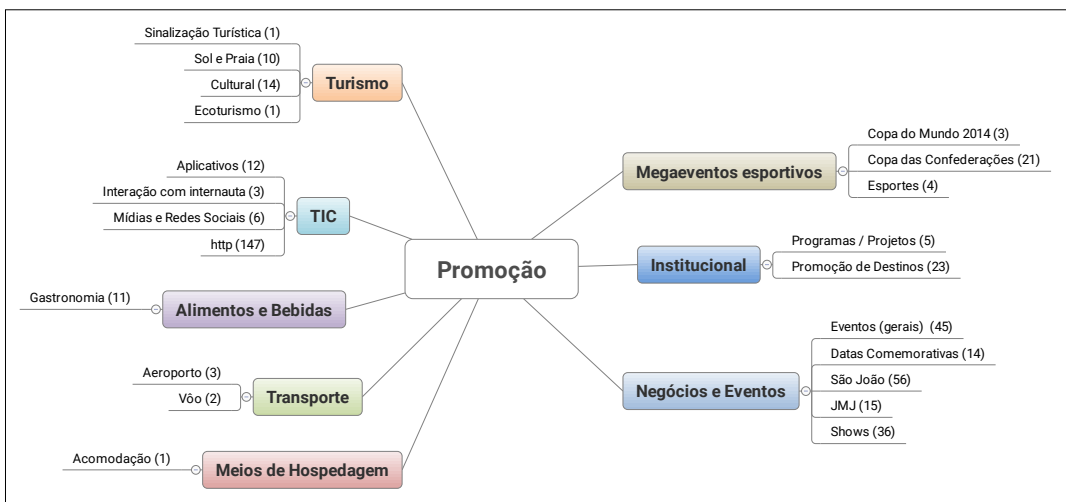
Promoção

Turismo
Sinalização Turística (1)
Sol e Praia (10)
Cultural (14)
Ecoturismo (1)

TIC
Aplicativos (12)
Interação com internauta (3)
Mídias e Redes Sociais (6)
http (147)

Alimentos e Bebidas
Gastronomia (11)

Transporte
Aeroporto (3)
Vôo (2)

Meios de Hospedagem
Acomodação (1)

Megaeventos esportivos
Copa do Mundo 2014 (3)
Copa das Confederações (21)
Esportes (4)

Institucional
Programas / Projetos (5)
Promoção de Destinos (23)

Negócios e Eventos
Eventos (gerais) (45)
Datas Comemorativas (14)
São João (56)
JMJ (15)
Shows (36)